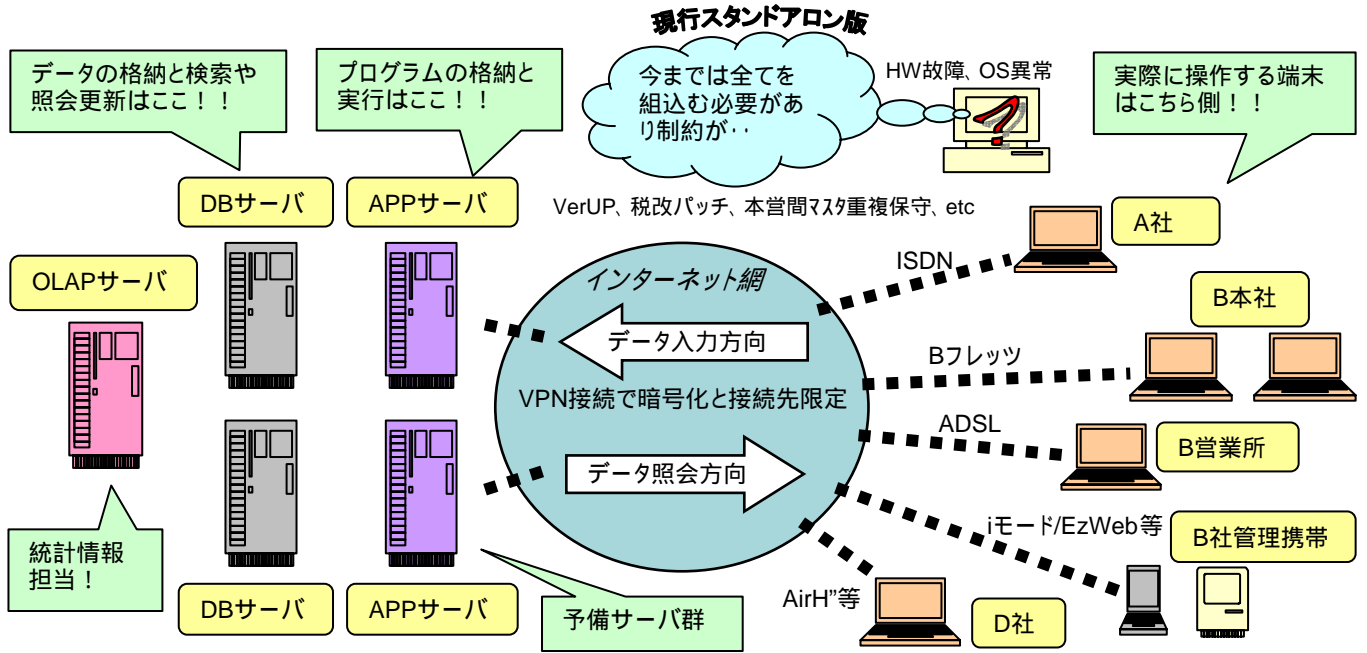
現行スタンドアロン版

データの格納と検索や照会更新はここ！！

プログラムの格納と実行はここ！！

今までは全てを組込む必要があり制約が‥

HW故障、OS異常

実際に操作する端末はこちら側！！

DBサーバ

APPサーバ

VerUP、税改パッチ、本営間ﾏｽﾀ重複保守、etc

A社

OLAPサーバ

ISDN

インターネット網

B本社

データ入力方向

Bフレッツ

VPN接続で暗号化と接続先限定

ADSL

B営業所

データ照会方向

iモード/EzWeb等

B社管理携帯

統計情報担当！

AirH"等

DBサーバ

APPサーバ

予備サーバ群

D社